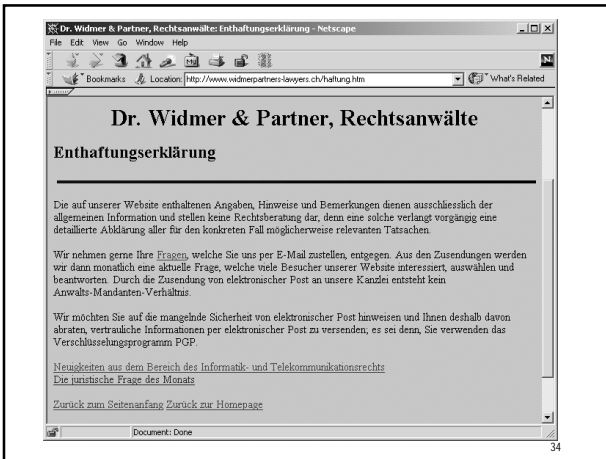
Dr. Widmer & Partner, Rechtsanwälte: Enthaftungserklärung - Netscape

File Edit View Go Window Help

Bookmarks Location: http://www.widmerpartners-lawyers.ch/haftung.htm What's Related

Dr. Widmer & Partner, Rechtsanwälte

Enthaftungserklärung

Die auf unserer Website enthaltenen Angaben, Hinweise und Bemerkungen dienen ausschliesslich der allgemeinen Information und stellen keine Rechtsberatung dar, denn eine solche verlangt vorgängig eine detaillierte Abklärung aller für den konkreten Fall möglicherweise relevanten Tatsachen.

Wir nehmen gerne Ihre Fragen, welche Sie uns per E-Mail zustellen, entgegen. Aus den Zusendungen werden wir dann monatlich eine aktuelle Frage, welche viele Besucher unserer Website interessiert, auswählen und beantworten. Durch die Zusendung von elektronischer Post an unsere Kanzlei entsteht kein Anwalts-Mandanten-Verhältnis.

Wir möchten Sie auf die mangelnde Sicherheit von elektronischer Post hinweisen und Ihnen deshalb davon abraten, vertrauliche Informationen per elektronischer Post zu versenden; es sei denn, Sie verwenden das Verschlüsselungsprogramm PGP.

Neuigkeiten aus dem Bereich des Informatik- und Telekommunikationsrechts
Die juristische Frage des Monats

Zurück zum Seitenanfang Zurück zur Homepage

Document: Done

34